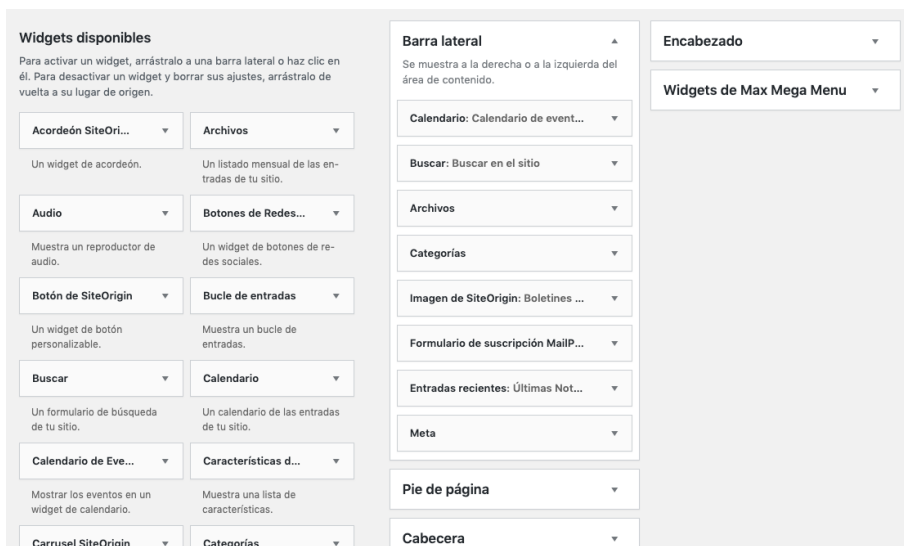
Widgets disponibles

Para activar un widget, arrástralo a una barra lateral o haz clic en él. Para desactivar un widget y borrar sus ajustes, arrástralo de vuelta a su lugar de origen.

Acordeón SiteOri... ▼

Un widget de acordeón.

Archivos ▼

Un listado mensual de las entradas de tu sitio.

Audio ▼

Muestra un reproductor de audio.

Botones de Redes... ▼

Un widget de botones de redes sociales.

Botón de SiteOrigin ▼

Un widget de botón personalizable.

Bucle de entradas ▼

Muestra un bucle de entradas.

Buscar ▼

Un formulario de búsqueda de tu sitio.

Calendario ▼

Un calendario de las entradas de tu sitio.

Calendario de Eve... ▼

Mostrar los eventos en un widget de calendario.

Características d... ▼

Muestra una lista de características.

Carrusel SiteOrigin ▼

Categorías ▼

Barra lateral ▲

Se muestra a la derecha o a la izquierda del área de contenido.

Calendario: Calendario de event... ▼

Buscar: Buscar en el sitio ▼

Archivos ▼

Categorías ▼

Imagen de SiteOrigin: Boletines ... ▼

Formulario de suscripción MailP... ▼

Entradas recientes: Últimas Not... ▼

Meta ▼

Pie de página ▼

Cabecera ▼

Encabezado ▼

Widgets de Max Mega Menu ▼